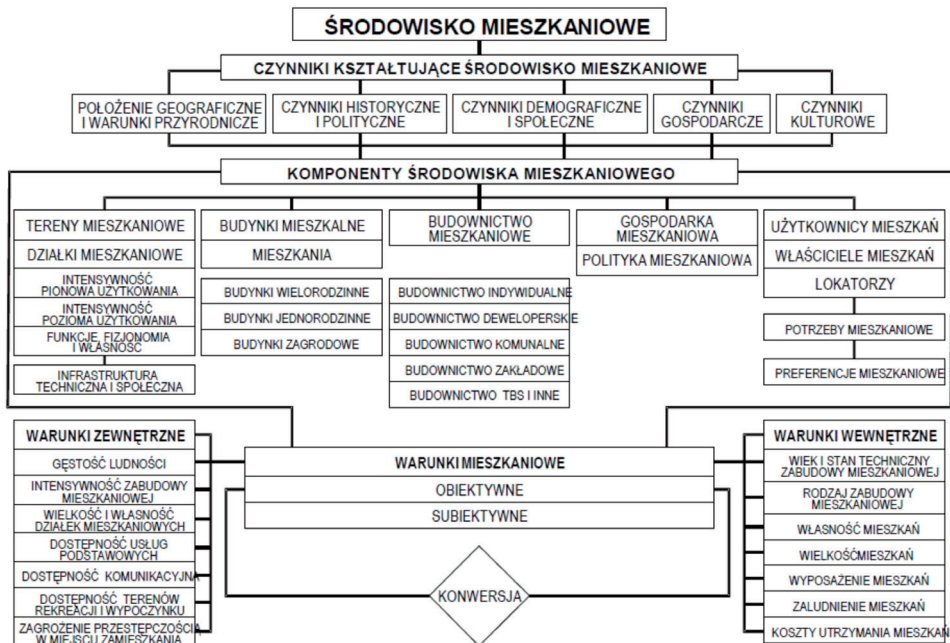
ŚRODOWISKO MIESZKANIOWE

CZYNNIKI KSZTAŁTUJĄCE ŚRODOWISKO MIESZKANIOWE

POŁOŻENIE GEOGRAFICZNE I WARUNKI PRZYRODNICZE

CZYNNIKI HISTORYCZNE I POLITYCZNE

CZYNNIKI DEMOGRAFICZNE I SPOŁECZNE

CZYNNIKI GOSPODARCZE

CZYNNIKI KULTUROWE

KOMPONENTY ŚRODOWISKA MIESZKANIOWEGO

TERENY MIESZKANIOWE

DZIAŁKI MIESZKANIOWE

INTENSYWNOŚĆ PIONOWA UŻYTKOWANIA

INTENSYWNOŚĆ POZIOMA UŻYTKOWANIA

FUNKCJE, FIZJONOMIA I WŁASNOŚĆ

INFRASTRUKTURA TECHNICZNA I SPOŁECZNA

BUDYNKI MIESZKALNE

MIESZKANIA

BUDYNKI WIELORODZINNE

BUDYNKI JEDNORODZINNE

BUDYNKI ZAGRODOWE

BUDOWNICTWO MIESZKANIOWE

BUDOWNICTWO INDYWIDUALNE

BUDOWNICTWO DEWELOPERSKIE

BUDOWNICTWO KOMUNALNE

BUDOWNICTWO ZAKŁADOWE

BUDOWNICTWO TBS I INNE

GOSPODARKA MIESZKANIOWA

POLITYKA MIESZKANIOWA

UŻYTKOWNICY MIESZKAŃ

WŁAŚCICIELE MIESZKAŃ

LOKATORZY

POTRZEBY MIESZKANIOWE

PREFERENCJE MIESZKANIOWE

WARUNKI ZEWNĘTRZNE

GĘSTOŚĆ LUDNOŚCI

INTENSYWNOŚĆ ZABUDOWY MIESZKANIOWEJ

WIELKOŚĆ I WŁASNOŚĆ DZIAŁEK MIESZKANIOWYCH

DOSTĘPNOŚĆ USŁUG PODSTAWOWYCH

DOSTĘPNOŚĆ KOMUNIKACYJNA

DOSTĘPNOŚĆ TERENÓW REKREACJI I WYPOCZYNKU

ZAGROŻENIE PRZESTĘPCZOŚCIĄ W MIEJSCU ZAMIESZKANIA

WARUNKI MIESZKANIOWE

OBIEKTYWNE

SUBIEKTYWNE

KONWERSJA

WARUNKI WEWNĘTRZNE

WIEK I STAN TECHNICZNY ZABUDOWY MIESZKANIOWEJ

RODZAJ ZABUDOWY MIESZKANIOWEJ

WŁASNOŚĆ MIESZKAŃ

WIELKOŚĆMIESZKAŃ

WYPOSAŻENIE MIESZKAŃ

ZALUDNIENIE MIESZKAŃ

KOSZTY UTRZYMANIA MIESZKAŃ